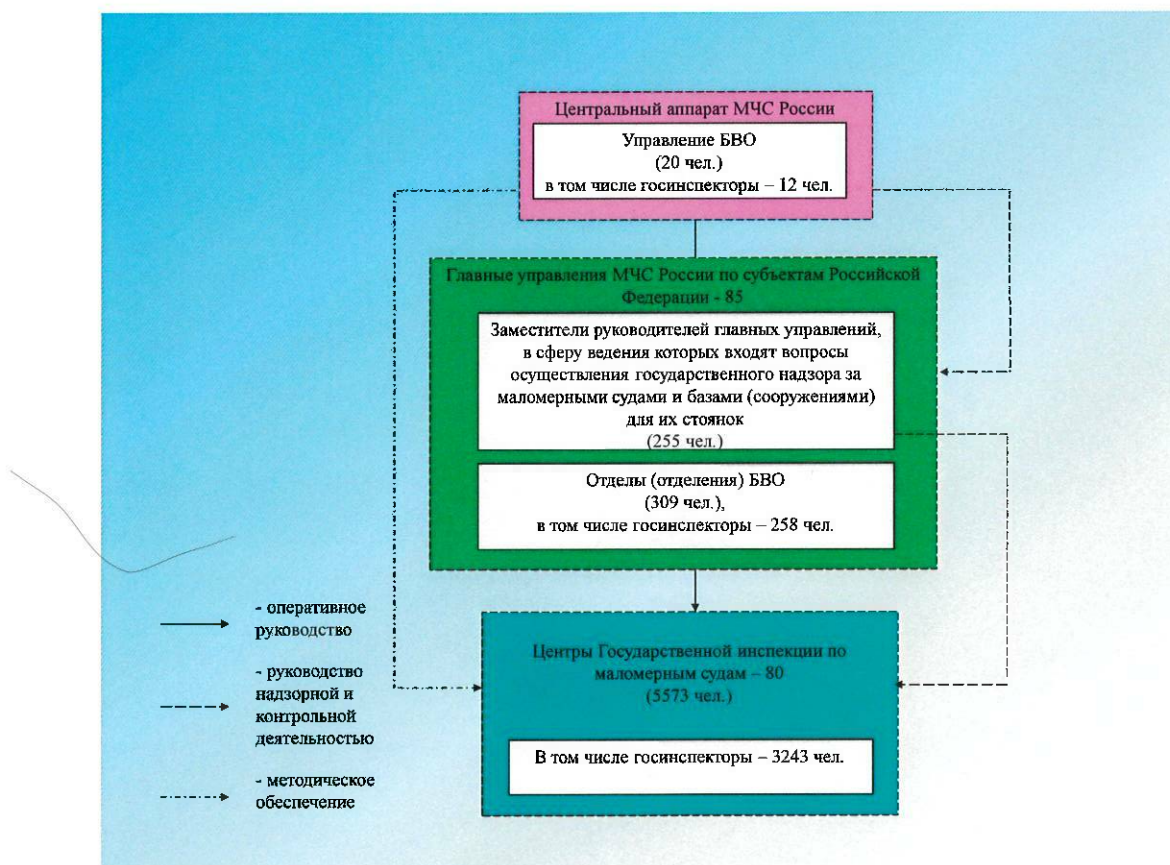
Центральный аппарат МЧС России

Управление БВО
(20 чел.)
в том числе госинспекторы – 12 чел.

Главные управления МЧС России по субъектам Российской Федерации - 85

Заместители руководителей главных управлений, в сферу ведения которых входят вопросы осуществления государственного надзора за маломерными судами и базами (сооружениями) для их стоянок
(255 чел.)

Отделы (отделения) БВО
(309 чел.),
в том числе госинспекторы – 258 чел.

- оперативное руководство

- руководство надзорной и контрольной деятельностью

- методическое обеспечение

Центры Государственной инспекции по маломерным судам – 80
(5573 чел.)

В том числе госинспекторы – 3243 чел.